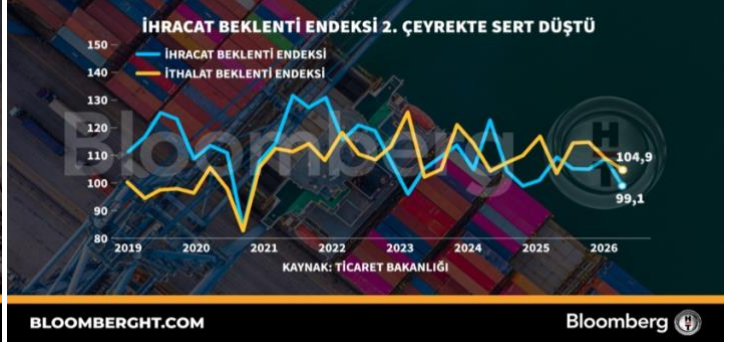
İHRACAT BEKLENTİ ENDEKSİ 2. ÇEYREKTE SERT DÜŞTÜ

İHRACAT BEKLENTİ ENDEKSİ
İTHALAT BEKLENTİ ENDEKSİ

150
140
130
120
110
100
90
80

2019 2020 2021 2022 2023 2024 2025 2026

104,9
99,1

KAYNAK: TİCARET BAKANLIĞI

Bloomberg

BLOOMBERGHT.COM

Bloomberg